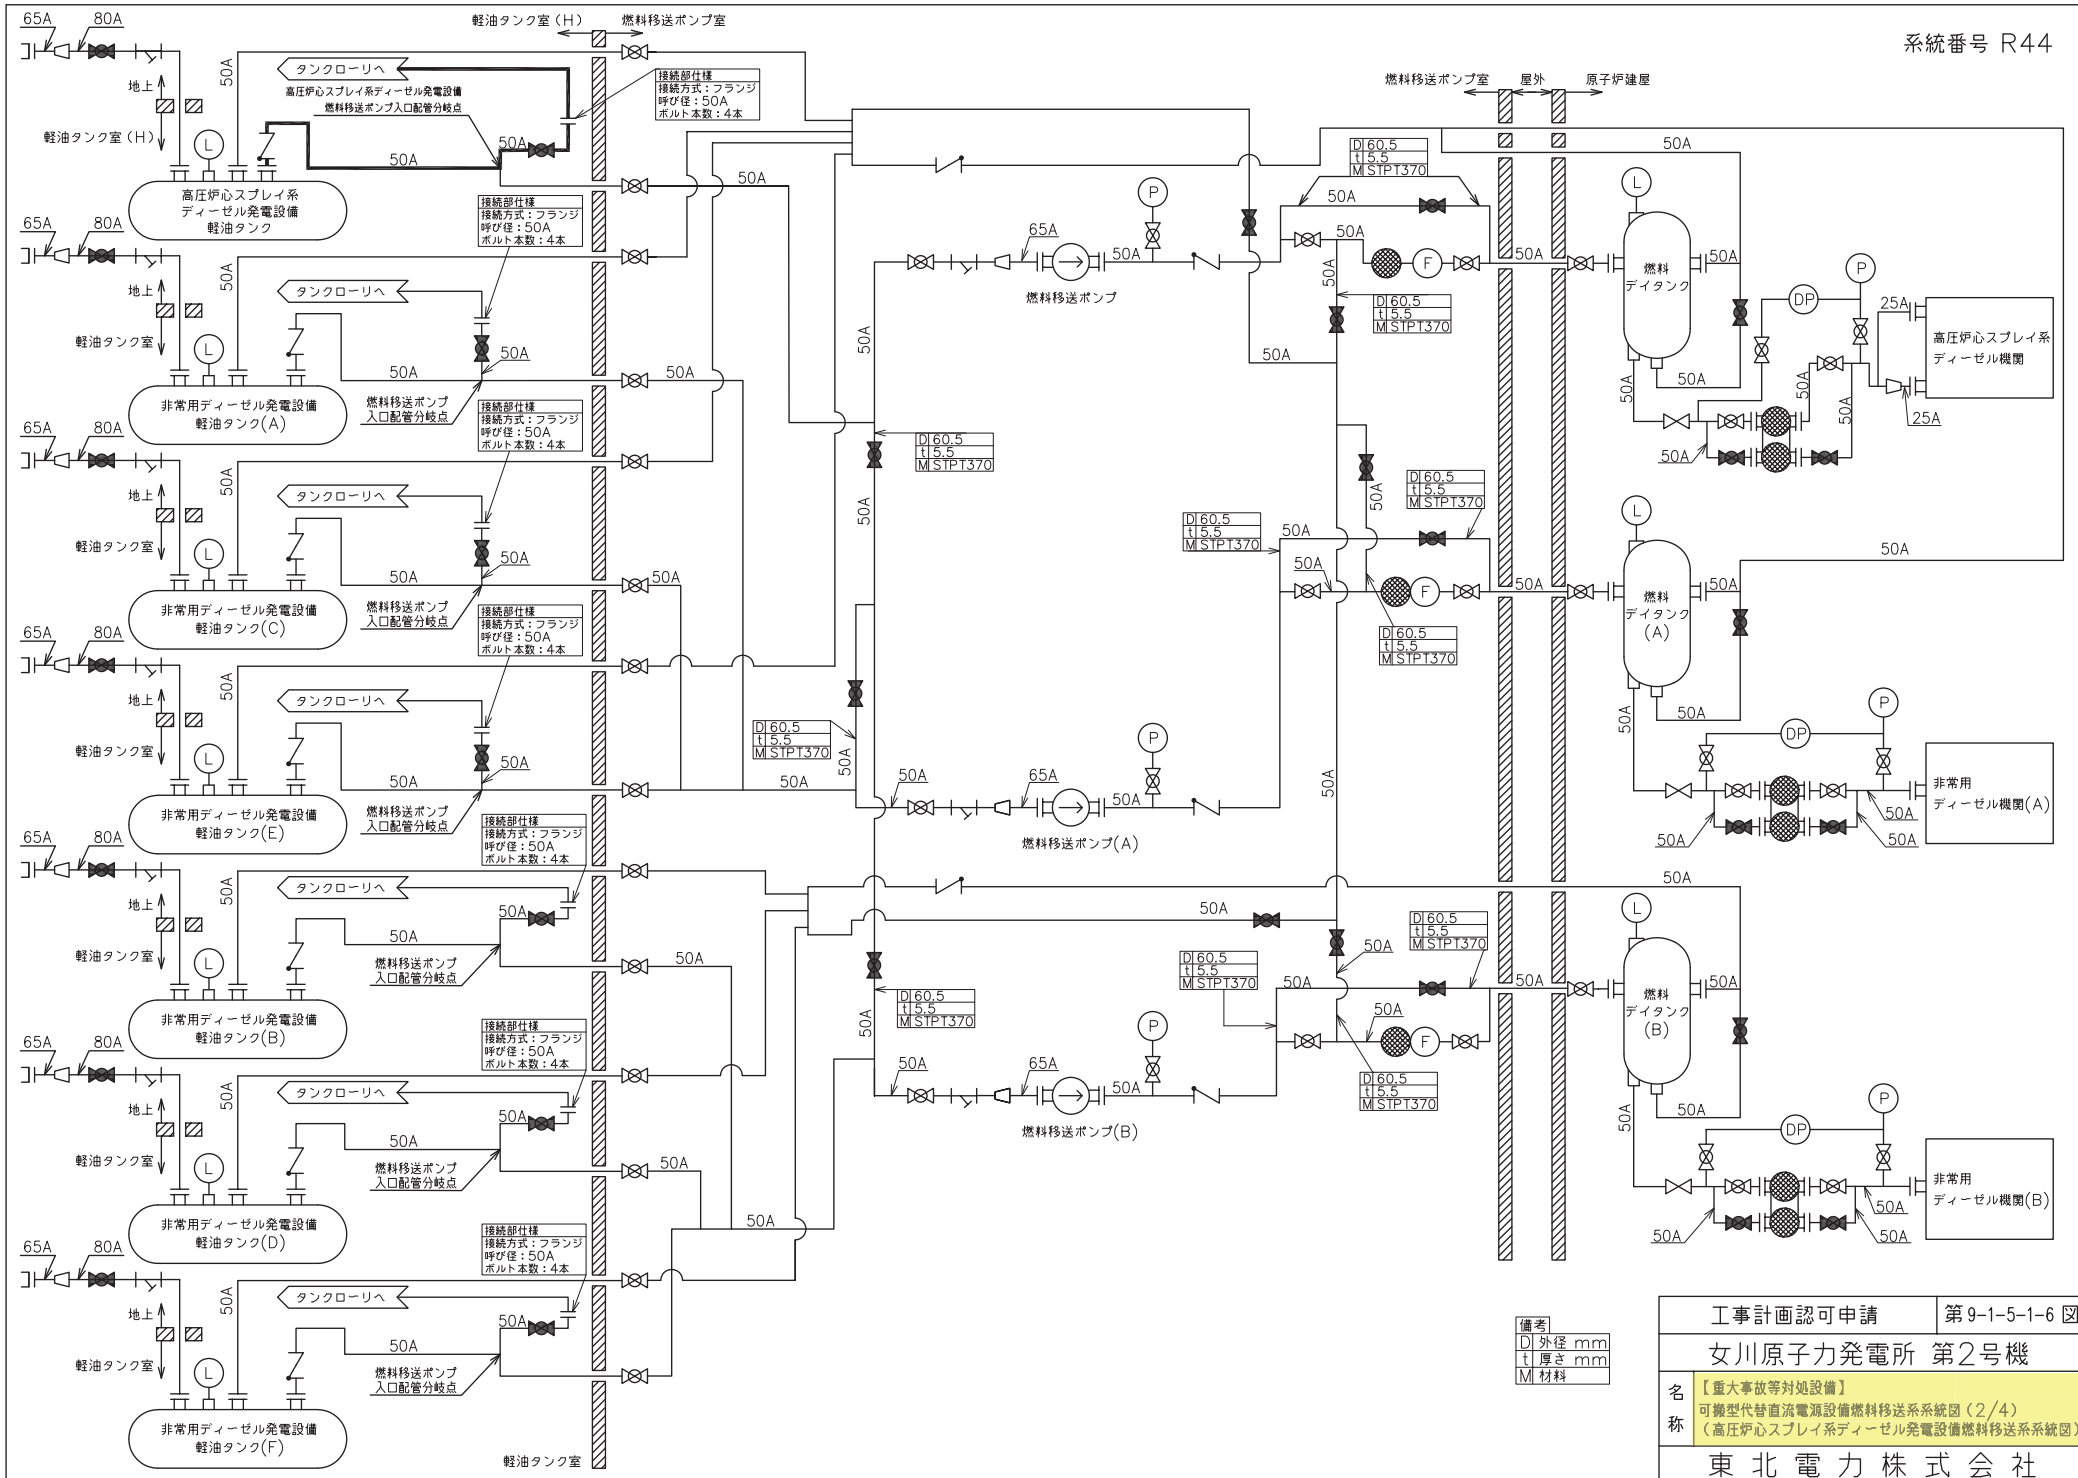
系統番号 R44

軽油タンク室（H）　燃料移送ポンプ室

65A　80A　50A

タンクローリへ

高圧炉心スプレイ系ディーゼル発電設備
燃料移送ポンプ入口配管分岐点

地上
軽油タンク室（H）

50A　50A

高圧炉心スプレイ系
ディーゼル発電設備
軽油タンク

接続部仕様
接続方式：フランジ
呼び径：50A
ボルト本数：4本

65A　80A　50A

タンクローリへ

地上
軽油タンク室

50A　50A　50A

非常用ディーゼル発電設備
軽油タンク(A)

燃料移送ポンプ
入口配管分岐点

65A　80A　50A

タンクローリへ

地上
軽油タンク室

50A　50A　50A

非常用ディーゼル発電設備
軽油タンク(C)

燃料移送ポンプ
入口配管分岐点

65A　80A　50A

タンクローリへ

地上
軽油タンク室

50A　50A　50A

非常用ディーゼル発電設備
軽油タンク(E)

燃料移送ポンプ
入口配管分岐点

65A　80A　50A

タンクローリへ

地上
軽油タンク室

50A　50A　50A

非常用ディーゼル発電設備
軽油タンク(B)

燃料移送ポンプ
入口配管分岐点

65A　80A　50A

タンクローリへ

地上
軽油タンク室

50A　50A　50A

非常用ディーゼル発電設備
軽油タンク(D)

燃料移送ポンプ
入口配管分岐点

65A　80A　50A

タンクローリへ

地上
軽油タンク室

50A　50A

非常用ディーゼル発電設備
軽油タンク(F)

燃料移送ポンプ
入口配管分岐点

軽油タンク室

燃料移送ポンプ室　屋外　原子炉建屋

65A　50A　燃料移送ポンプ
65A　50A　燃料移送ポンプ(A)
65A　50A　燃料移送ポンプ(B)

D 60.5
t 5.5
M STPT370

燃料
デイタンク

燃料
デイタンク
(A)

燃料
デイタンク
(B)

高圧炉心スプレイ系
ディーゼル機関

非常用
ディーゼル機関(A)

非常用
ディーゼル機関(B)

25A　25A　50A

P　L　F　DP

備考
D 外径 mm
t 厚さ mm
M 材料

| 工事計画認可申請 | 第9-1-5-1-6 図 |
|---|---|
| 女川原子力発電所 第2号機 | |
| 名称 | 【重大事故等対処設備】可搬型代替直流電源設備燃料移送系系統図（2/4）（高圧炉心スプレイ系ディーゼル発電設備燃料移送系系統図） |
| 東北電力株式会社 | |